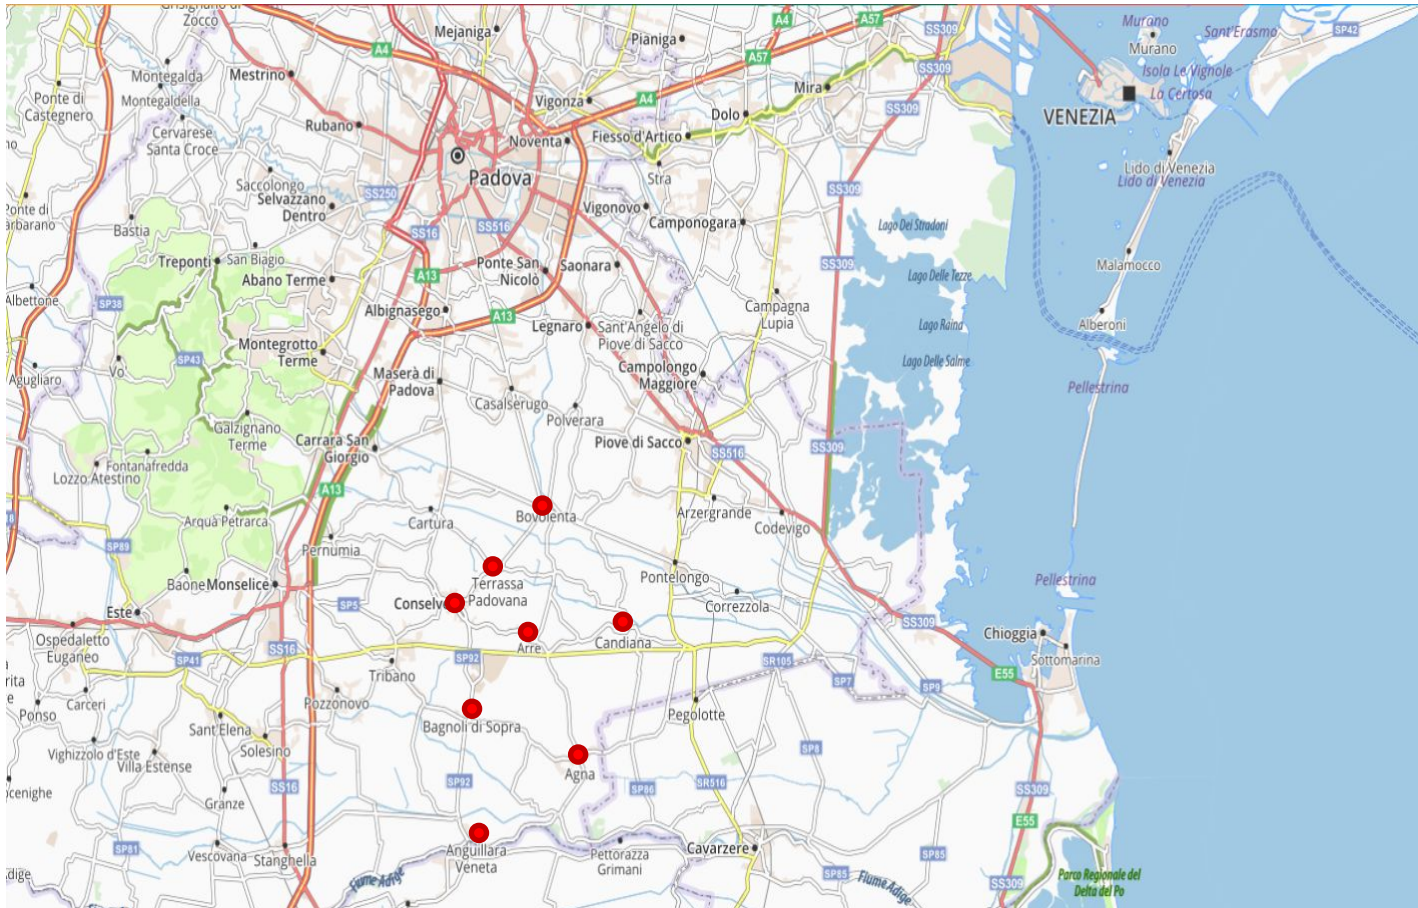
Zocco
Mejaniga
Pianiga
A4
A57
SS309
Murano
Murano
Sant'Erasmo
SP42
Isola Le Vignole
La Certosa
VENEZIA
Montegalda
Mestrino
A4
A57
Ponte di Castegnero
Montegaldella
Vigonza
A4
Mira
Dolo
SS309
SS309
Rubano
Noventa
Fiesso d'Artico
Cervarese Santa Croce
Padova
Stra
Lido di Venezia
Lido di Venezia
SS250
SS309
Saccolongo
Selvazzano Dentro
Vigonovo
Camponogara
Ponte di Barbarano
Bastia
SS16
SS516
Lago Dei Stradoni
Treponti
San Biagio
Ponte San Nicolò
Saonara
Malamocco
Abano Terme
A13
SS309
Lago Delle Tezze
Albettone
SP38
Albignasego
A13
Campagna Lupia
Alberoni
Legnaro
Sant'Angelo di Piove di Sacco
Lago Raina
Montegrotto Terme
SP43
Lago Delle Saline
Vo'
Maserà di Padova
Campolongo Maggiore
Agugliaro
Pellestrina
Casalserugo
Polverara
Galzignano Terme
Carrara San Giorgio
Piove di Sacco
SS309
SS516
Fontanafredda
Lozzo Atestino
A13
Bovolenta
Arzergrande
Arquà Petrarca
Cartura
Codevigo
SP89
Pernumia
Terrassa Padovana
Pontelongo
Baone
Monselice
Conselve
Pellestrina
SP5
Correzzola
Este
SS309
Arre
Candiana
Chioggia
Ospedaletto Euganeo
SS16
SP41
SP92
SR105
Sottomarina
E55
Tribano
SP7
SP9
Carceri
Ponso
Pozzonovo
Pegolotte
Sant'Elena
Bagnoli di Sopra
Solesino
SP8
Vighizzolo d'Este
Villa Estense
Agna
SS16
SP92
SR516
SP86
SS309
Granze
E55
Anguillara Veneta
SP81
Vescovana
Stanghella
Pettorazza Grimani
Cavarzere
SP85
SP85
Fiume Adige
Fiume Adige
SS309
Parco Regionale del Delta del Po
Adige